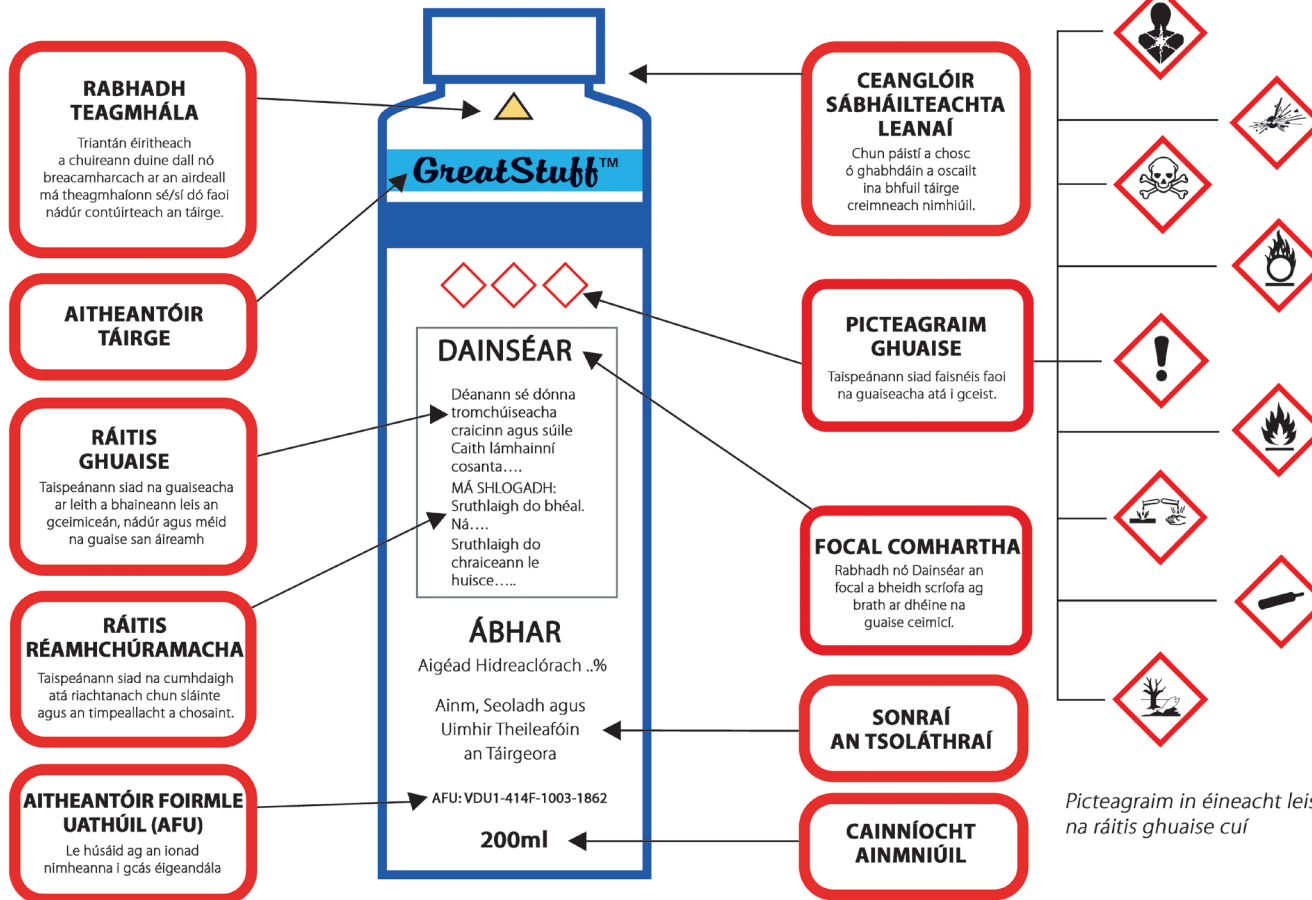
RABHADH TEAGMHÁLA

Triantán éiritheach a chuireann duine dall nó breacamharcach ar an airdeall má theagmhaíonn sé/sí dó faoi nádúr contúirteach an táirge.

AITHEANTÓIR TÁIRGE

RÁITIS GHUAISE

Taispeánann siad na guaiseacha ar leith a bhaineann leis an gceimiceán, nádúr agus méid na guaise san áireamh

RÁITIS RÉAMHCHÚRAMACHA

Taispeánann siad na cumhdaigh atá riachtanach chun sláinte agus an timpeallacht a chosaint.

AITHEANTÓIR FOIRMLE UATHÚIL (AFU)

Le húsáid ag an ionad nimheanna i gcás éigeandála

GreatStuff™

DAINSÉAR

Déanann sé dónna tromchúiseacha craicinn agus súile
Caith lámhainní cosanta….
MÁ SHLOGADH:
Sruthlaigh do bhéal.
Ná….
Sruthlaigh do chraiceann le huisce…..

ÁBHAR

Aigéad Hidreaclórach ..%

Ainm, Seoladh agus Uimhir Theileafóin an Táirgeora

AFU: VDU1-414F-1003-1862

200ml

CEANGLÓIR SÁBHÁILTEACHTA LEANAÍ

Chun páistí a chosc ó ghabhdáin a oscailt ina bhfuil táirge creimneach nimhiúil.

PICTEAGRAIM GHUAISE

Taispeánann siad faisnéis faoi na guaiseacha atá i gceist.

FOCAL COMHARTHA

Rabhadh nó Dainséar an focal a bheidh scríofa ag brath ar dhéine na guaise ceimicí.

SONRAÍ AN TSOLÁTHRAÍ

CAINNÍOCHT AINMNIÚIL

Picteagraim in éineacht leis na ráitis ghuaise cuí